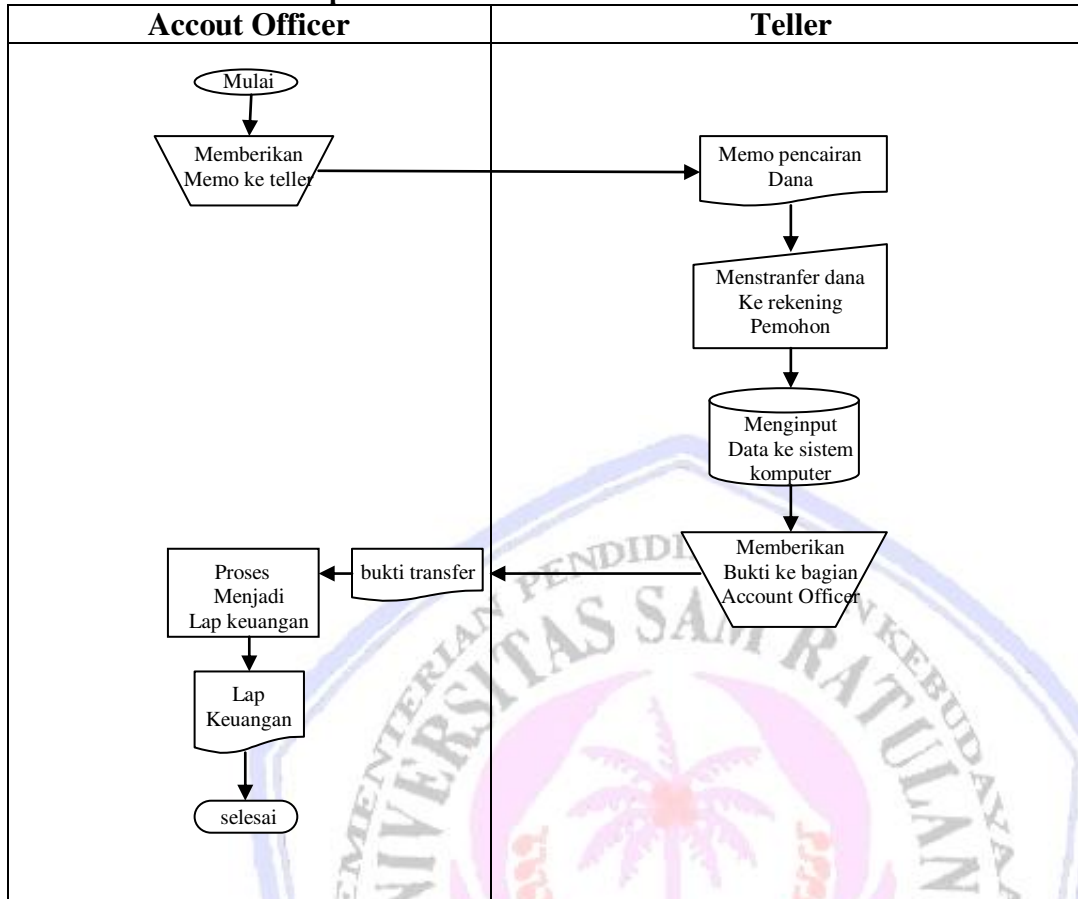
| Accout Officer | Teller |
|---|---|
| Mulai | |
| Memberikan Memo ke teller | Memo pencairan Dana |
| | Menstranfer dana Ke rekening Pemohon |
| | Menginput Data ke sistem komputer |
| Proses Menjadi Lap keuangan | bukti transfer |
| | Memberikan Bukti ke bagian Account Officer |
| Lap Keuangan | |
| selesai | |

KEMENTERIAN PENDIDIKAN DAN KEBUDAYAAN
UNIVERSITAS SAM RATULANGI